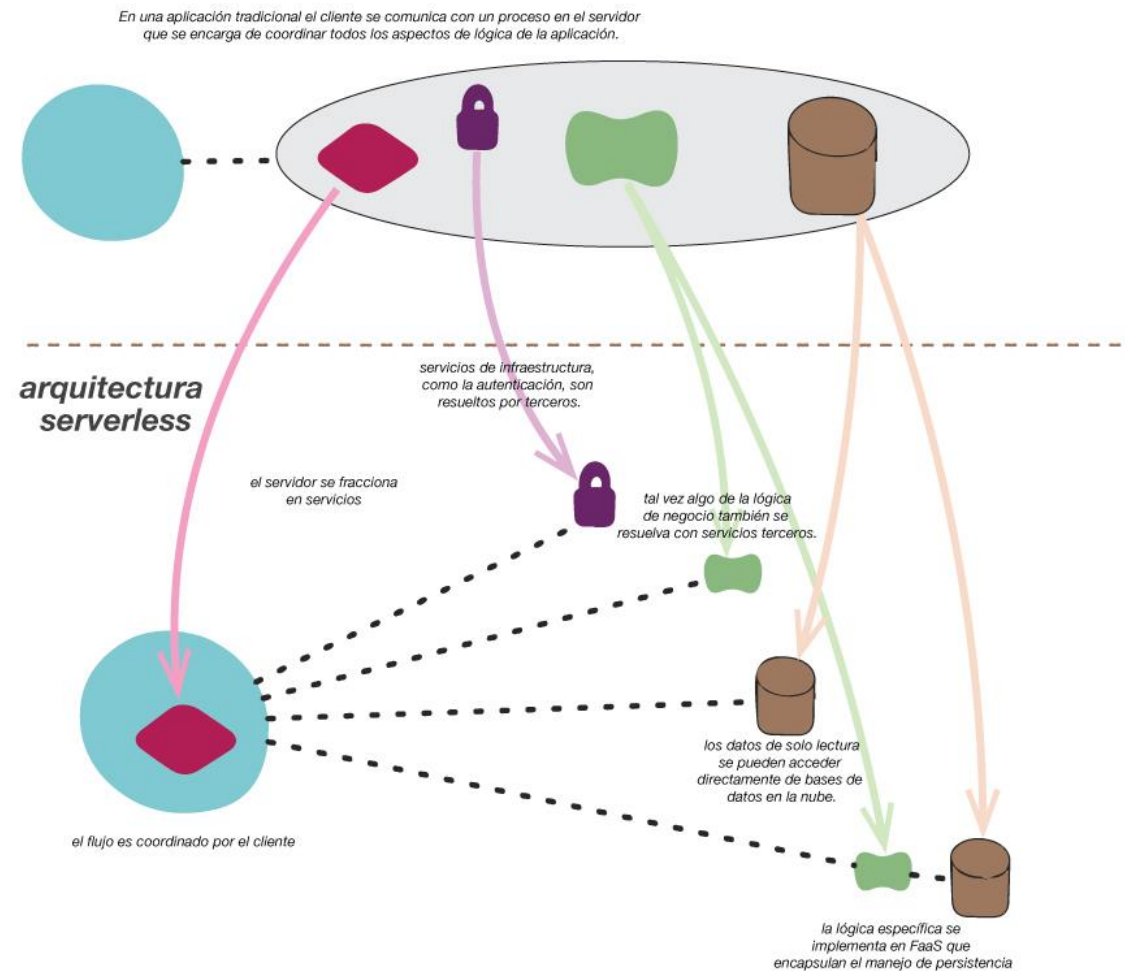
En una aplicación tradicional el cliente se comunica con un proceso en el servidor que se encarga de coordinar todos los aspectos de lógica de la aplicación.

arquitectura serverless

servicios de infraestructura, como la autenticación, son resueltos por terceros.

el servidor se fracciona en servicios

tal vez algo de la lógica de negocio también se resuelva con servicios terceros.

los datos de solo lectura se pueden acceder directamente de bases de datos en la nube.

el flujo es coordinado por el cliente

la lógica específica se implementa en FaaS que encapsulan el manejo de persistencia